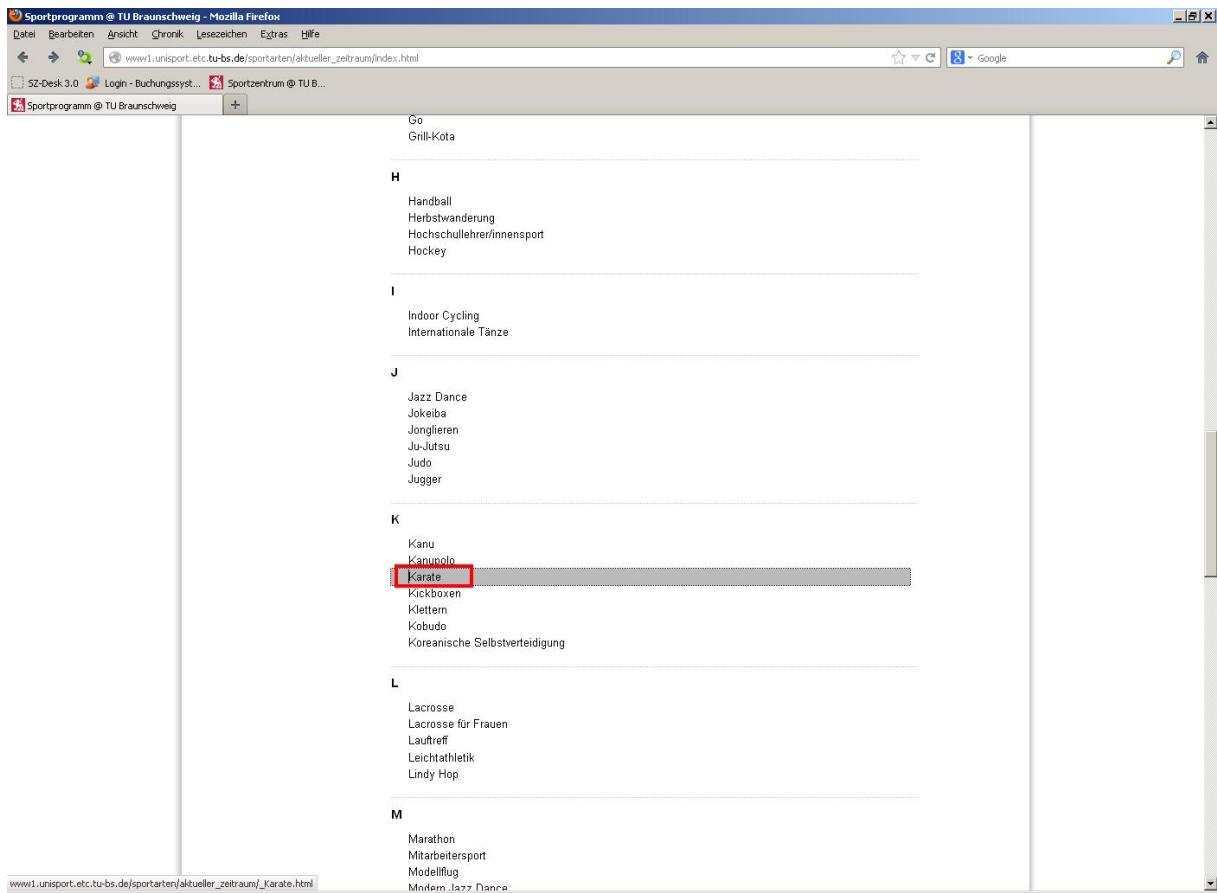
Sportprogramm @ TU Braunschweig - Mozilla Firefox

Datei Bearbeiten Ansicht Chronik Lesezeichen Extras Hilfe

www1.unisport.etc.tu-bs.de/sportarten/aktueller_zeitraum/index.html

Google

SZ-Desk 3.0 Login - Buchungssyst... Sportzentrum @ TU B...

Sportprogramm @ TU Braunschweig +

Go
Grill-Kota

H

Handball
Herbstwanderung
Hochschullehrer/innensport
Hockey

I

Indoor Cycling
Internationale Tänze

J

Jazz Dance
Jokeiba
Jonglieren
Ju-Jutsu
Judo
Jugger

K

Kanu
Kanupolo
Karate
Kickboxen
Klettern
Kobudo
Koreanische Selbstverteidigung

L

Lacrosse
Lacrosse für Frauen
Lauftreff
Leichtathletik
Lindy Hop

M

Marathon
Mitarbeitersport
Modellflug
Modern Jazz Dance

www1.unisport.etc.tu-bs.de/sportarten/aktueller_zeitraum/_Karate.html